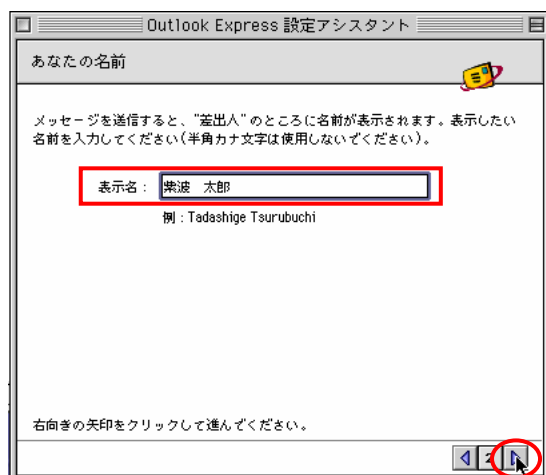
Outlook Express 設定アシスタント

あなたの名前

メッセージを送信すると、"差出人"のところに名前が表示されます。表示したい名前を入力してください(半角カナ文字は使用しないでください)。

表示名： 紫波 太郎

例：Tadashige Tsurubuchi

右向きの矢印をクリックして進んでください。